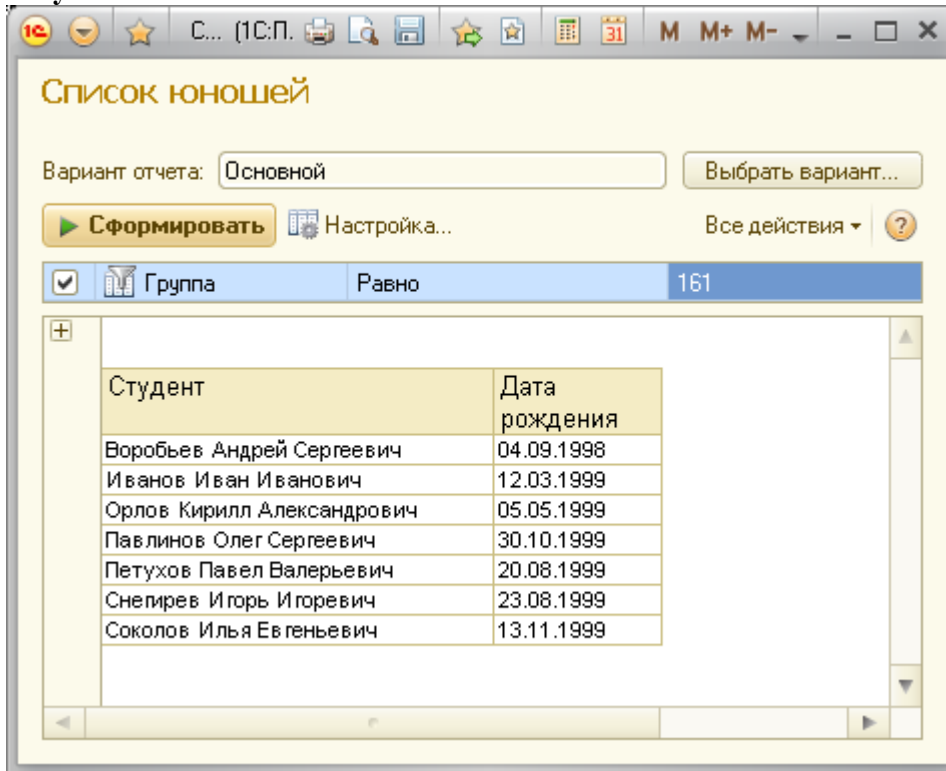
1С С... (1С:П. M M+ M-

Список юношей

Вариант отчета: Основной Выбрать вариант...

Сформировать Настройка... Все действия ?

Группа Равно 161

| Студент | Дата рождения |
|---|---|
| Воробьев Андрей Сергеевич | 04.09.1998 |
| Иванов Иван Иванович | 12.03.1999 |
| Орлов Кирилл Александрович | 05.05.1999 |
| Павлинов Олег Сергеевич | 30.10.1999 |
| Петухов Павел Валерьевич | 20.08.1999 |
| Снегирев Игорь Игоревич | 23.08.1999 |
| Соколов Илья Евгеньевич | 13.11.1999 |